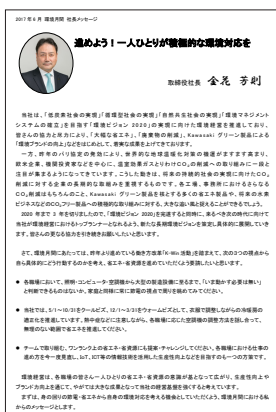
2017 年 6 月 環境月間 社長メッセージ

進めよう！一人ひとりが積極的な環境対応を

取締役社長 金花 芳則

当社は、「低炭素社会の実現」「循環型社会の実現」「自然共生社会の実現」「環境マネジメントシステムの改善」を目指す「環境ビジョン 2020」の実現に向けた環境経営を推進しております。皆さんの協力と努力により、「大幅な省エネ」、「廃棄物の削減」、Kawasaki グリーン製品による「環境ブランドの向上」などをはじめとして、着実な成果を上げてきております。

一方、昨年のパリ協定の発効により、世界的な地球温暖化対策の強化がますます進み、欧米企業、新興国企業などを中心に、温室効果ガスなどの CO₂ の削減への取り組みに一層と注目が集まるようになってきています。こうした動きは、将来の持続的社会の実現に向けた CO₂ 削減に対する企業の長期的な取組みを重視するものです。各工場、事務所における CO₂ の削減はもちろんですが、Kawasaki グリーン製品をはじめとする多くの省エネ製品や、環境のためのビジネスなどの CO₂ 削減への積極的な取り組みに対する、大きな追い風と捉えることができるでしょう。

2020 年まで 3 年を切りましたので、「環境ビジョン 2020」を完遂すると同時に、来るべき次の時代に向けて当社の環境経営におけるハードとソフトをより高め、新たな長期環境ビジョンの策定に具体的に展開していきます。皆さんの更なる協力を引き続きお願いしたいと思います。

さて、環境月間にあたっては、昨年より始めている働き方改革「K-Win 活動」を踏まえて、次の 3 つの視点から身近な具体的な取り組みをお考え、省エネ・省資源を進めていただくようお願いいたします。

● 各職場において、照明・コピーなど・空調機から見直し、それぞれ、「いますぐ」「必要な時に」と判断できるものはないか、家庭と同様の対応を考え、ムダを徹底して省いてください。

● 当社では、5／1～10／31 をクールビズ、12／1～3／31 をウォームビズとして、空調の温度設定を見直しておりますので、服装の調整などを促進しながら、各職場に応じた空調温度の調整方法を創意・工夫し、無理のない範囲で省エネを推進してください。

● チーム（取り組み）、ワンランク上の省エネ・省資源にも挑戦チャレンジしてください。各職場における仕事の進め方を一度見直し、ICT 等の情報技術を活用した生産性向上などを目指すのも一つの方策です。

環境経営は、各職場の皆さんの一人ひとりの省エネ・省資源の意識が基盤となります。生産性の向上やブランド力向上を通じて、やがては大きな成果となって、持続的な経営基盤を強くすると考えています。

まずは、今一度日々の活動・省エネから身近な環境対応を考えることによって、環境月間にふさわしい活動をお願いいたします。